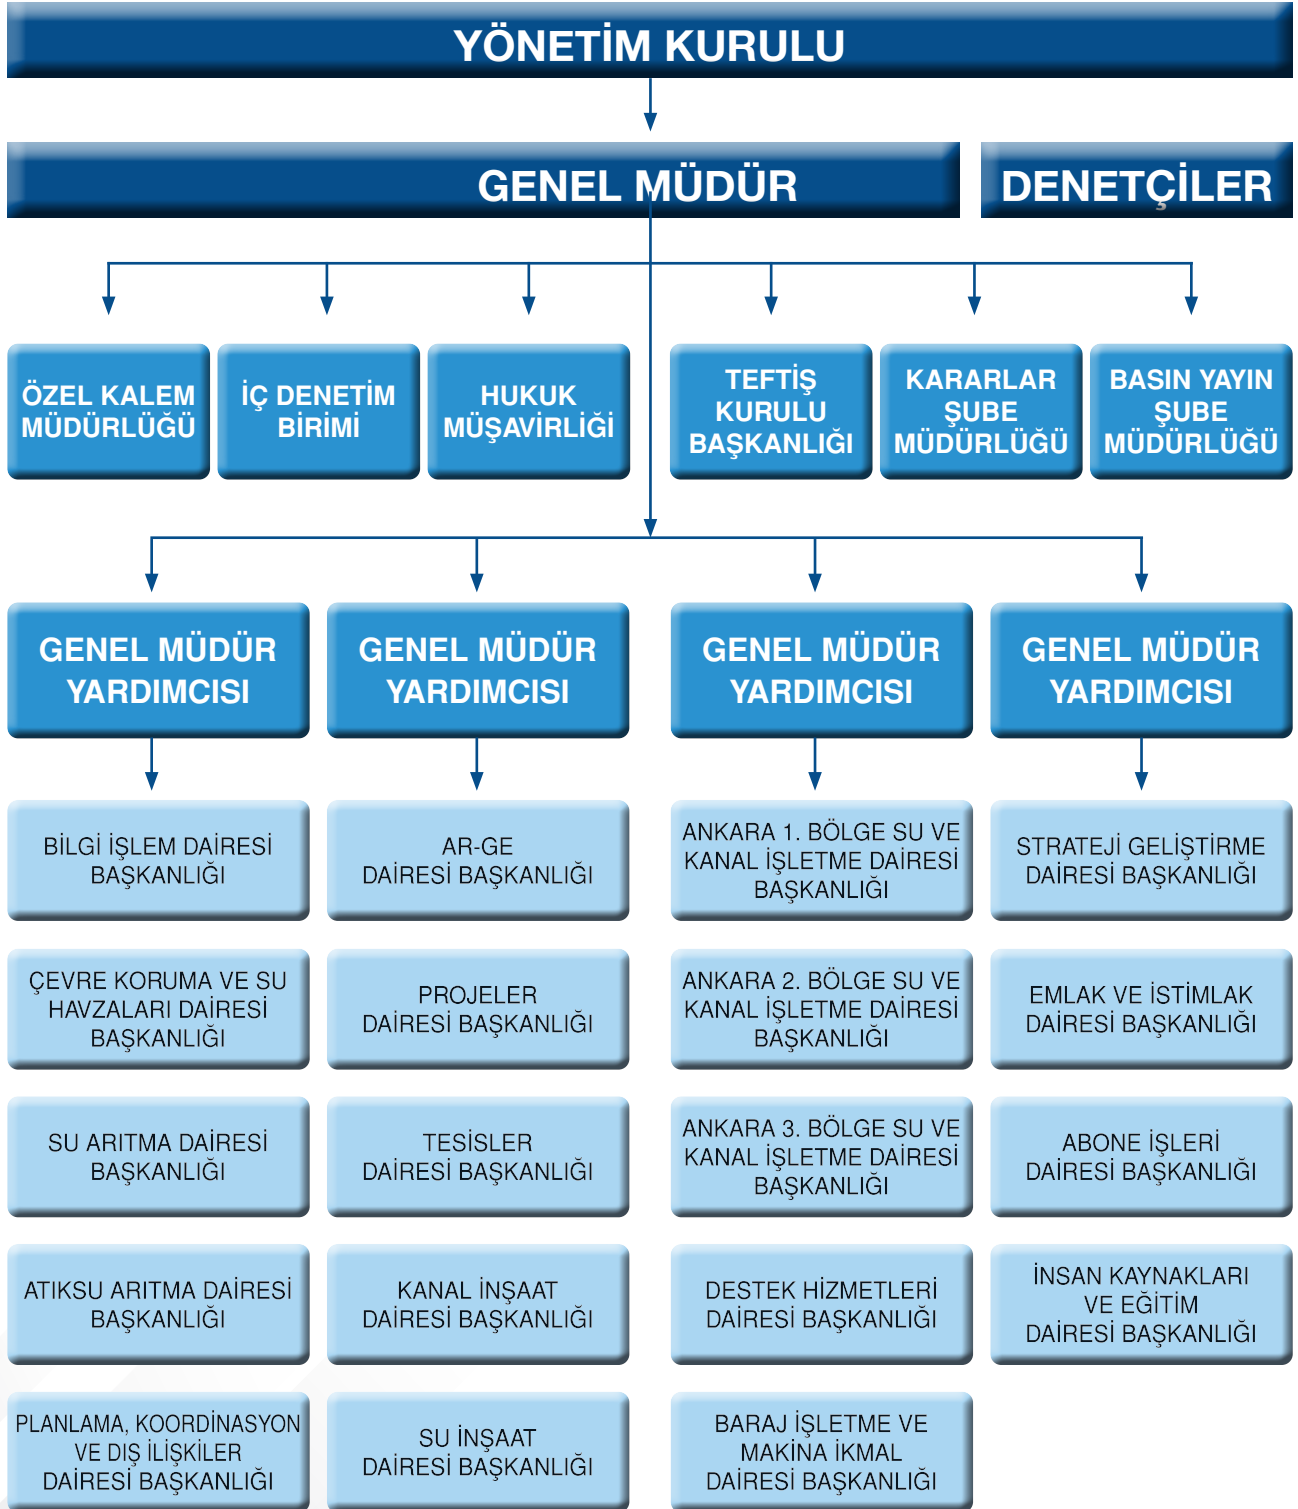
YÖNETİM KURULU

GENEL MÜDÜR

DENETÇİLER

ÖZEL KALEM MÜDÜRLÜĞÜ

İÇ DENETİM BİRİMİ

HUKUK MÜŞAVİRLİĞİ

TEFTİŞ KURULU BAŞKANLIĞI

KARARLAR ŞUBE MÜDÜRLÜĞÜ

BASIN YAYIN ŞUBE MÜDÜRLÜĞÜ

GENEL MÜDÜR YARDIMCISI

GENEL MÜDÜR YARDIMCISI

GENEL MÜDÜR YARDIMCISI

GENEL MÜDÜR YARDIMCISI

BİLGİ İŞLEM DAİRESİ BAŞKANLIĞI

ÇEVRE KORUMA VE SU HAVZALARI DAİRESİ BAŞKANLIĞI

SU ARITMA DAİRESİ BAŞKANLIĞI

ATIKSU ARITMA DAİRESİ BAŞKANLIĞI

PLANLAMA, KOORDİNASYON VE DIŞ İLİŞKİLER DAİRESİ BAŞKANLIĞI

AR-GE DAİRESİ BAŞKANLIĞI

PROJELER DAİRESİ BAŞKANLIĞI

TESİSLER DAİRESİ BAŞKANLIĞI

KANAL İNŞAAT DAİRESİ BAŞKANLIĞI

SU İNŞAAT DAİRESİ BAŞKANLIĞI

ANKARA 1. BÖLGE SU VE KANAL İŞLETME DAİRESİ BAŞKANLIĞI

ANKARA 2. BÖLGE SU VE KANAL İŞLETME DAİRESİ BAŞKANLIĞI

ANKARA 3. BÖLGE SU VE KANAL İŞLETME DAİRESİ BAŞKANLIĞI

DESTEK HİZMETLERİ DAİRESİ BAŞKANLIĞI

BARAJ İŞLETME VE MAKİNA İKMAL DAİRESİ BAŞKANLIĞI

STRATEJİ GELİŞTİRME DAİRESİ BAŞKANLIĞI

EMLAK VE İSTİMLAK DAİRESİ BAŞKANLIĞI

ABONE İŞLERİ DAİRESİ BAŞKANLIĞI

İNSAN KAYNAKLARI VE EĞİTİM DAİRESİ BAŞKANLIĞI